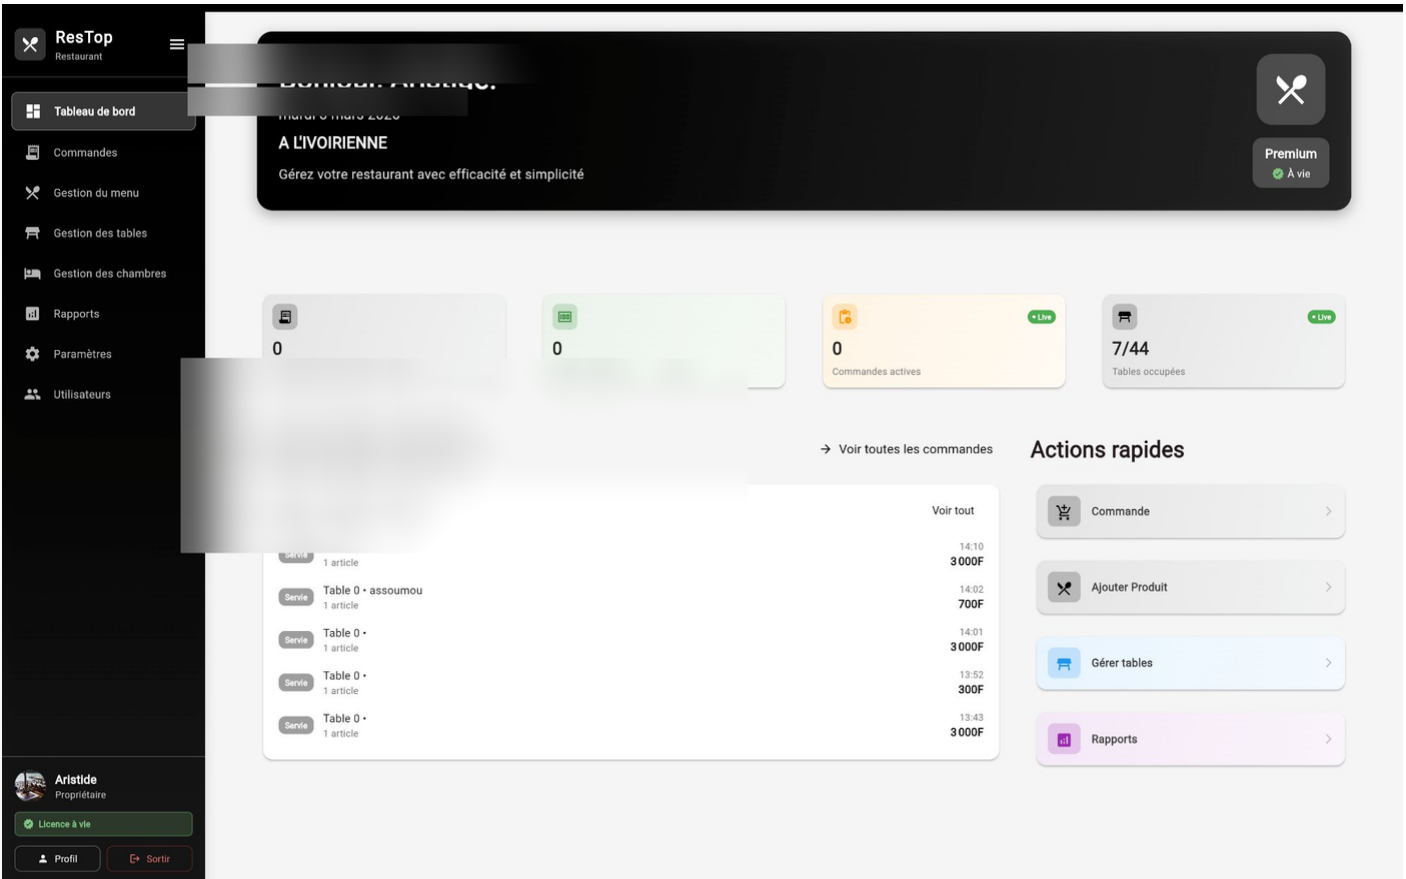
ResTop
Restaurant

Tableau de bord
Commandes
Gestion du menu
Gestion des tables
Gestion des chambres
Rapports
Paramètres
Utilisateurs

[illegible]
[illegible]
A L'IVOIRIENNE
Gérez votre restaurant avec efficacité et simplicité

Premium
À vie

0
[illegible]

0
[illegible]

Live
0
Commandes actives

Live
7/44
Tables occupées

Voir toutes les commandes

Voir tout

Servie
1 article
14:10
3 000F

Servie
Table 0 • assoumou
1 article
14:02
700F

Servie
Table 0 •
1 article
14:01
3 000F

Servie
Table 0 •
1 article
13:52
300F

Servie
Table 0 •
1 article
13:43
3 000F

Actions rapides
Commande
Ajouter Produit
Gérer tables
Rapports

Aristide
Propriétaire
Licence à vie
Profil
Sortir